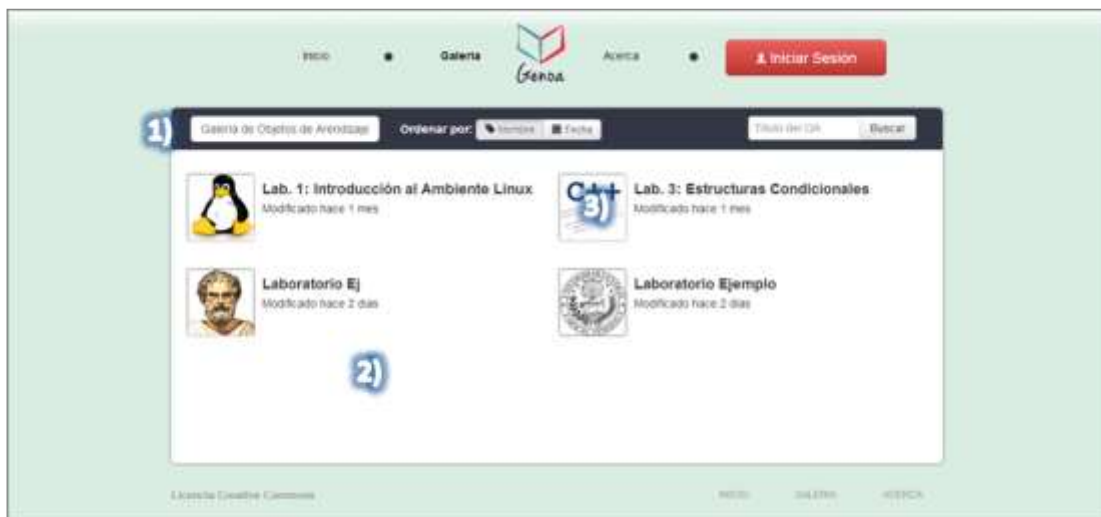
Inicio • Galería Genoa Acerca • Iniciar Sesión

1)

Galería de Objetos de Aprendizaje Ordenar por: Nombre Fecha Título del OA Buscar

Lab. 1: Introducción al Ambiente Linux
Modificado hace 1 mes

C++ 3)

Lab. 3: Estructuras Condicionales
Modificado hace 1 mes

Laboratorio Ej
Modificado hace 2 días

Laboratorio Ejemplo
Modificado hace 2 días

2)

Licencia Creative Commons INICIO GALERÍA ACERCA